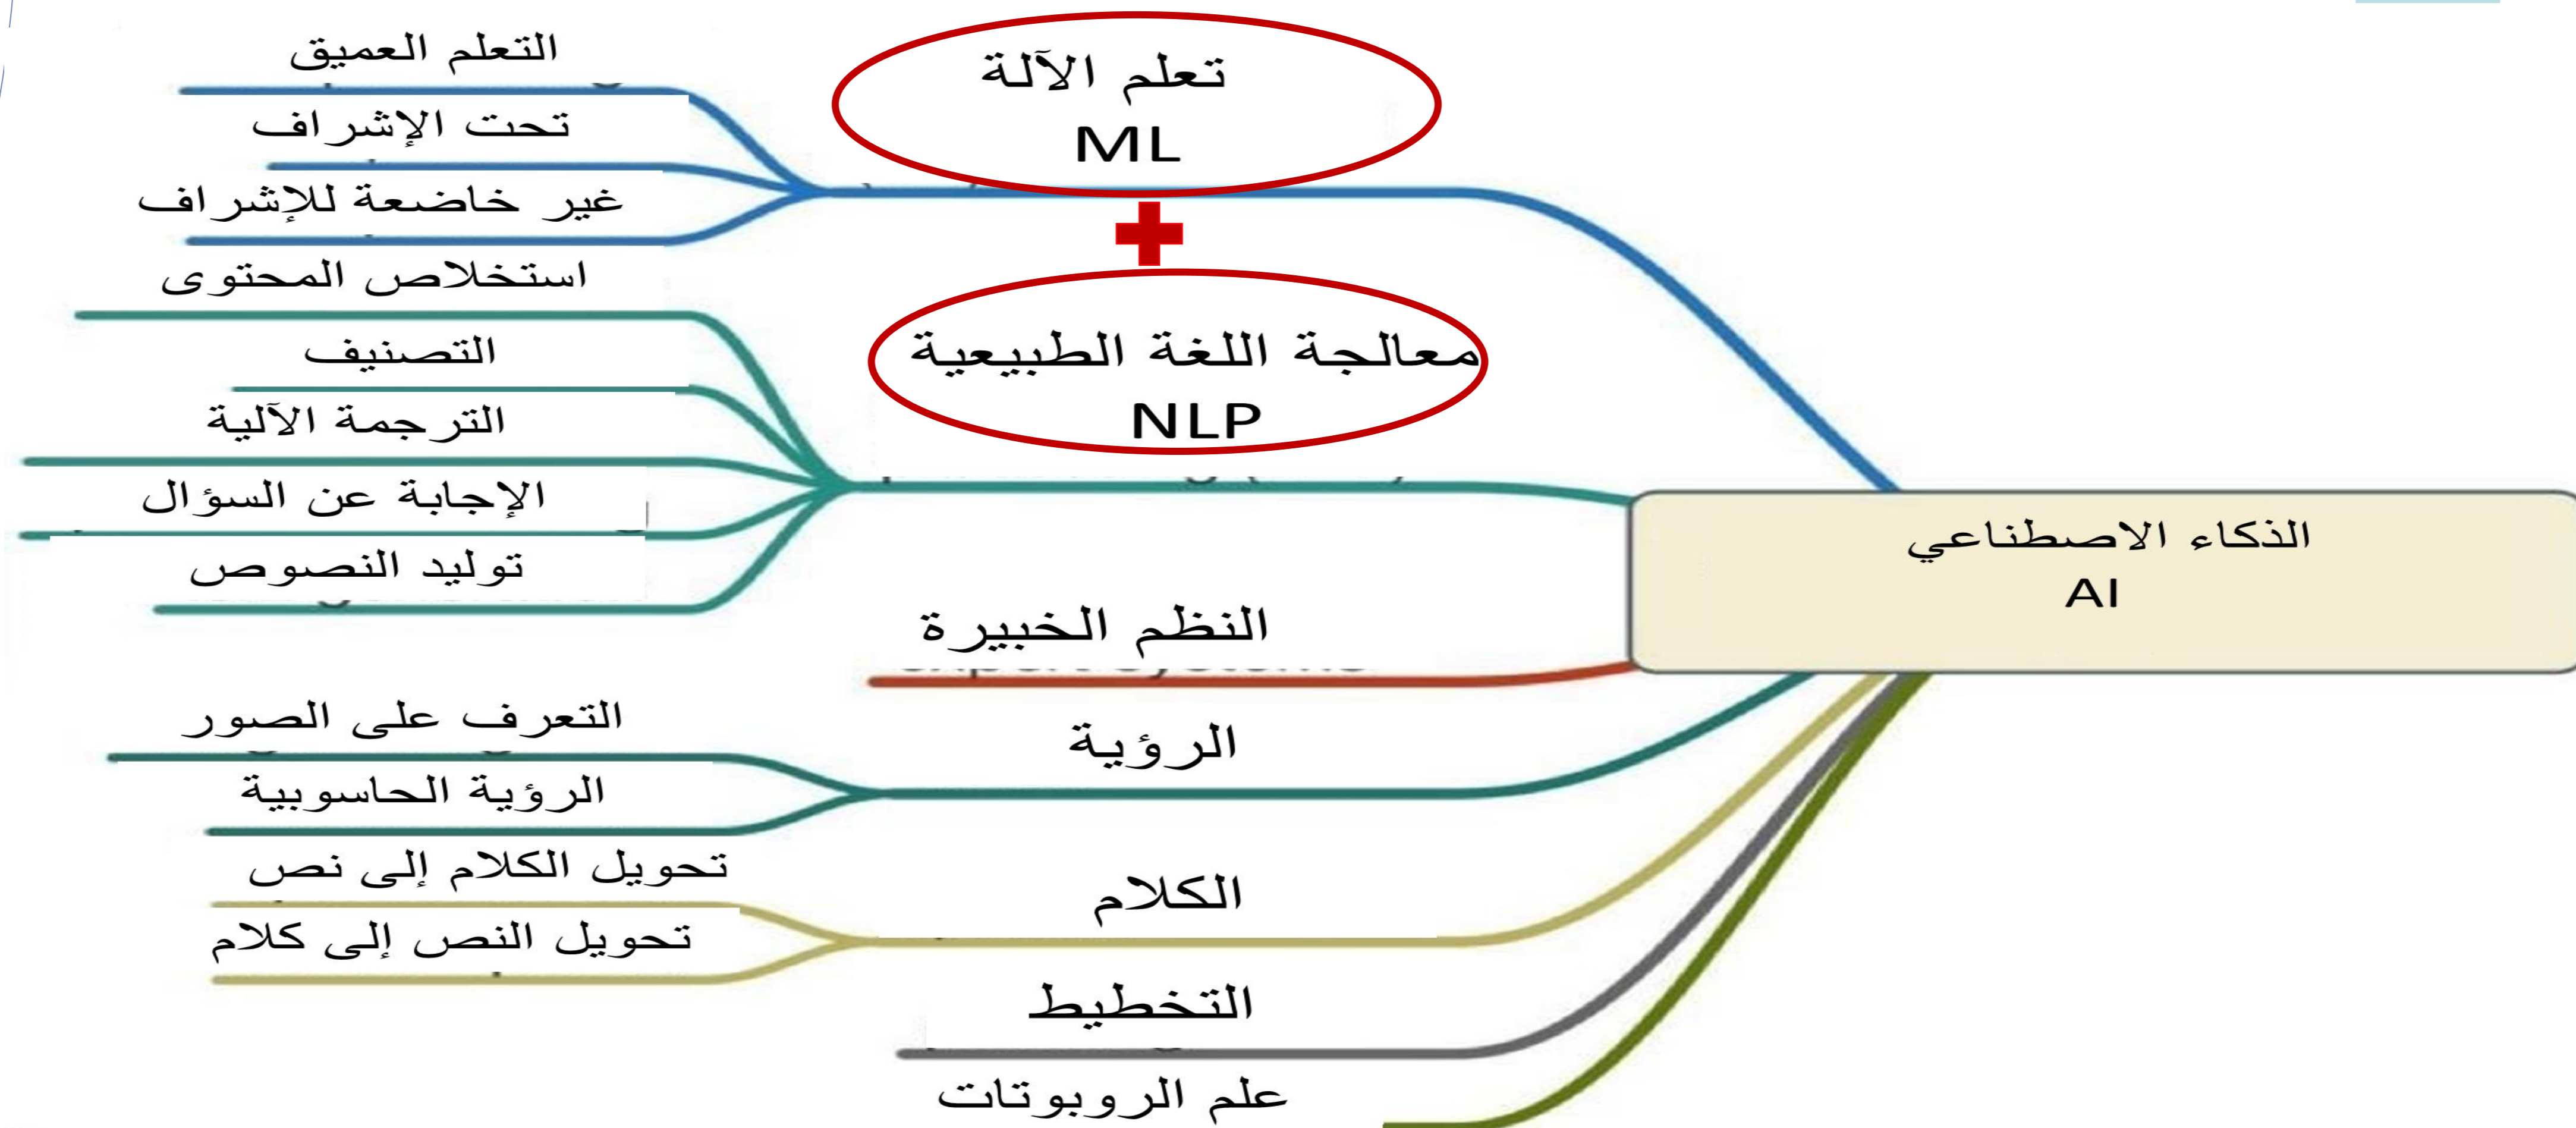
الذكاء الاصطناعي
AI

تعلم الآلة
ML

التعلم العميق
تحت الإشراف
غير خاضعة للإشراف

معالجة اللغة الطبيعية
NLP

استخلاص المحتوى
التصنيف
الترجمة الآلية
الإجابة عن السؤال
توليد النصوص

النظم الخبيرة

الرؤية
التعرف على الصور
الرؤية الحاسوبية

الكلام
تحويل الكلام إلى نص
تحويل النص إلى كلام

التخطيط

علم الروبوتات